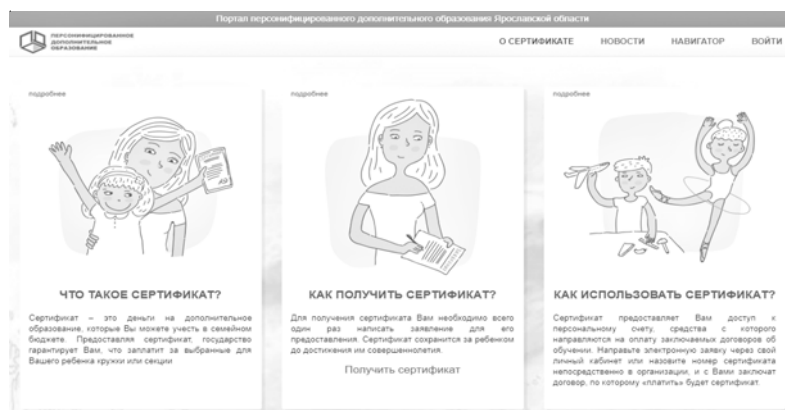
Портал персонифицированного дополнительного образования Ярославской области

ПЕРСОНИФИЦИРОВАННОЕ ДОПОЛНИТЕЛЬНОЕ ОБРАЗОВАНИЕ

О СЕРТИФИКАТЕ НОВОСТИ НАВИГАТОР ВОЙТИ

подробнее

ЧТО ТАКОЕ СЕРТИФИКАТ?

Сертификат – это деньги на дополнительное образование, которые Вы можете учесть в семейном бюджете. Предоставляя сертификат, государство гарантирует Вам, что заплатит за выбранные для Вашего ребенка кружки или секции

подробнее

КАК ПОЛУЧИТЬ СЕРТИФИКАТ?

Для получения сертификата Вам необходимо всего один раз написать заявление для его предоставления. Сертификат сохранится за ребенком до достижения им совершеннолетия.

Получить сертификат

подробнее

КАК ИСПОЛЬЗОВАТЬ СЕРТИФИКАТ?

Сертификат предоставляет Вам доступ к персональному счету, средства с которого направляются на оплату заключаемых договоров об обучении. Направьте электронную заявку через свой личный кабинет или назовите номер сертификата непосредственно в организации, и с Вами заключат договор, по которому «платить» будет сертификат.